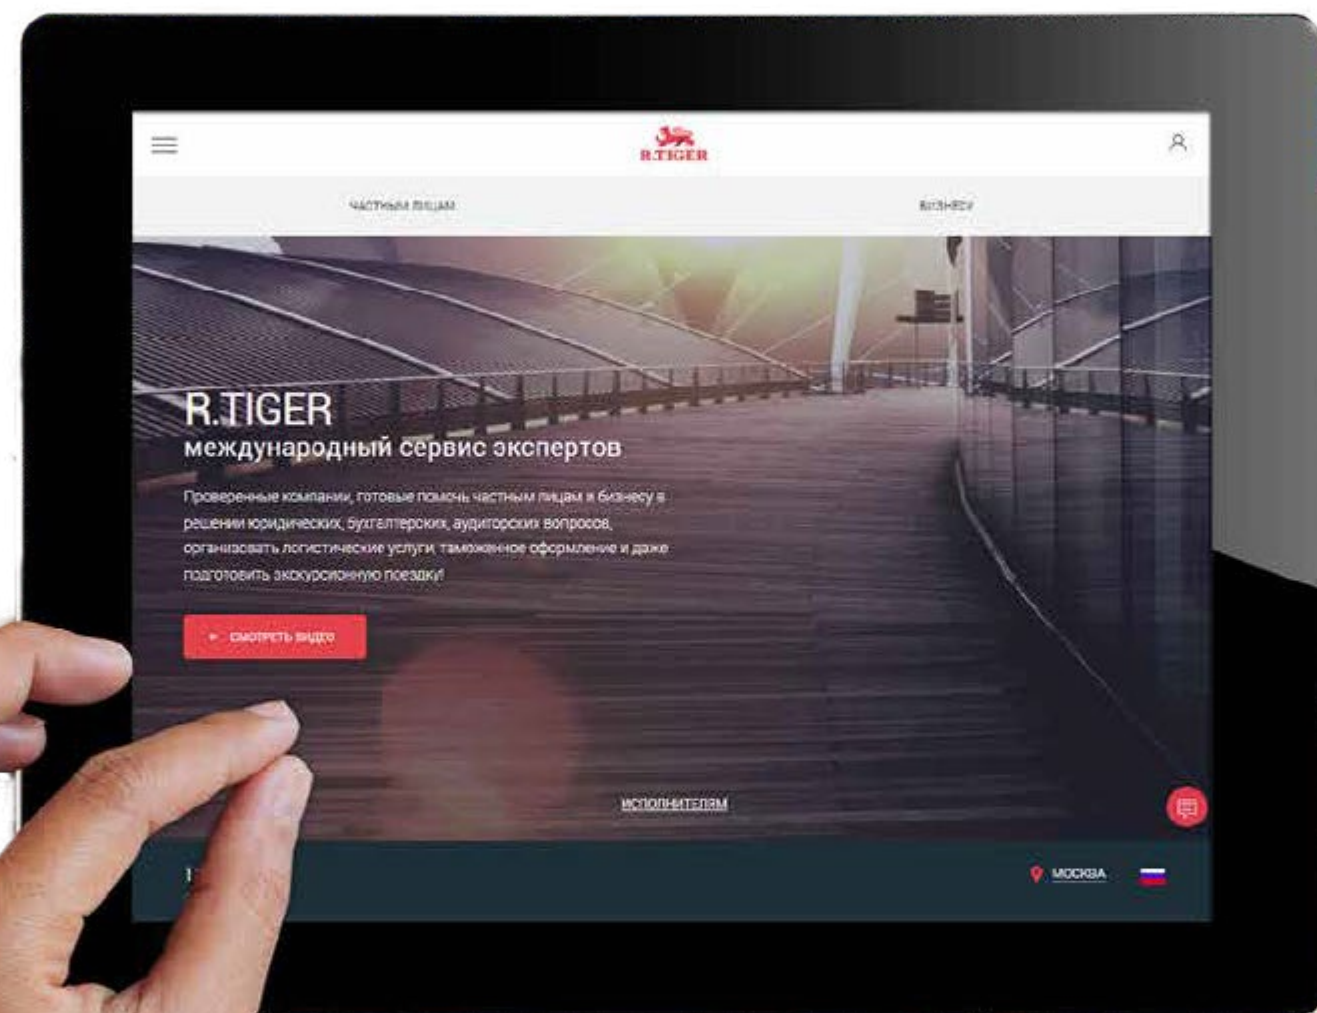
R.TIGER

ЧАСТНЫМ ЛИЦАМ

БИЗНЕСУ

R.TIGER
международный сервис экспертов

Проверенные компании, готовые помочь частным лицам и бизнесу в решении юридических, бухгалтерских, аудиторских вопросов, организовать логистические услуги, таможенное оформление и даже подготовить экскурсионную поездку!

СМОТРЕТЬ ВИДЕО

ИСПОЛНИТЕЛЯМ

МОСКВА